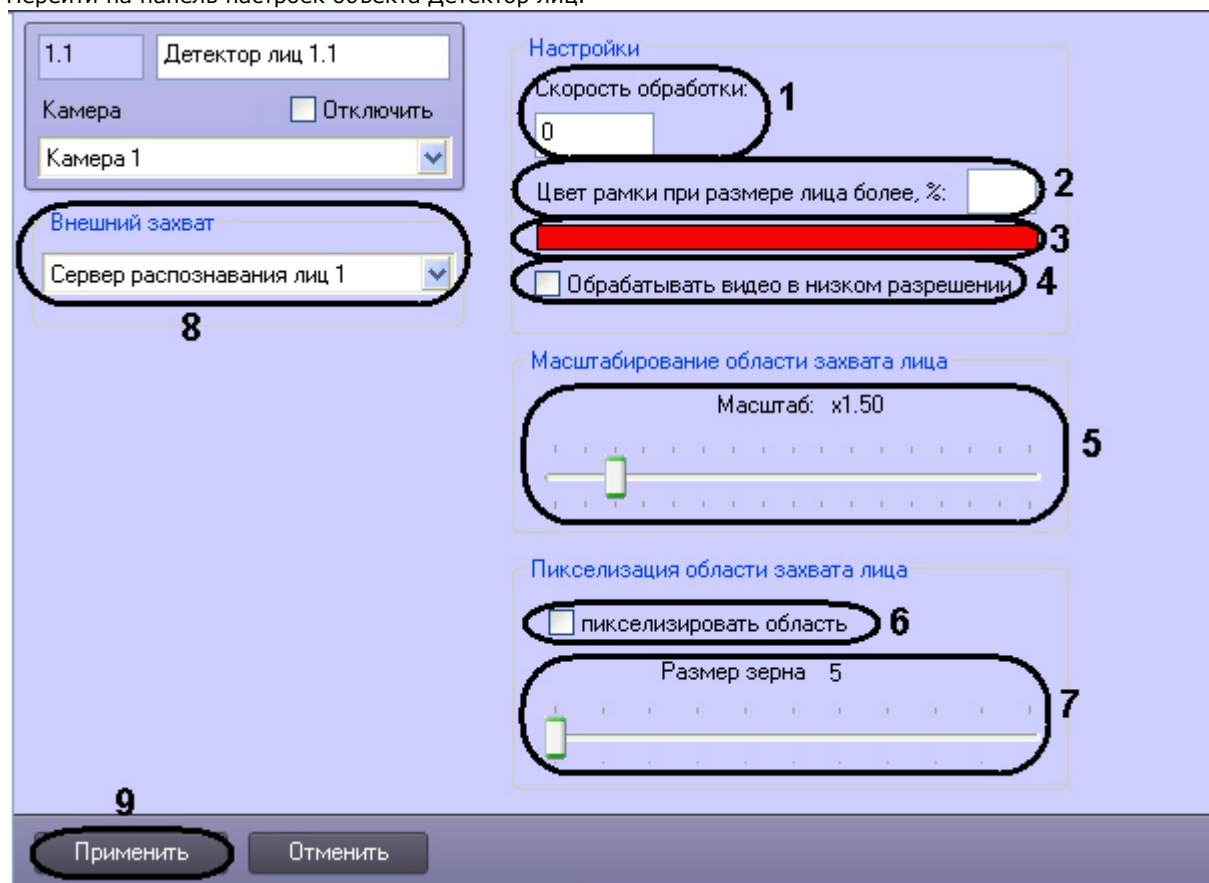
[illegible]

1.1

Детектор лиц 1.1

Камера

Отключить

Камера 1

Внешний захват

Сервер распознавания лиц 1

8

Настройки

Скорость обработки:

1

0

Цвет рамки при размере лица более, %:

2

3

Обрабатывать видео в низком разрешении

4

Масштабирование области захвата лица

Масштаб: x1.50

5

Пикселизация области захвата лица

пикселизировать область

6

Размер зерна 5

7

9

Применить

Отменить